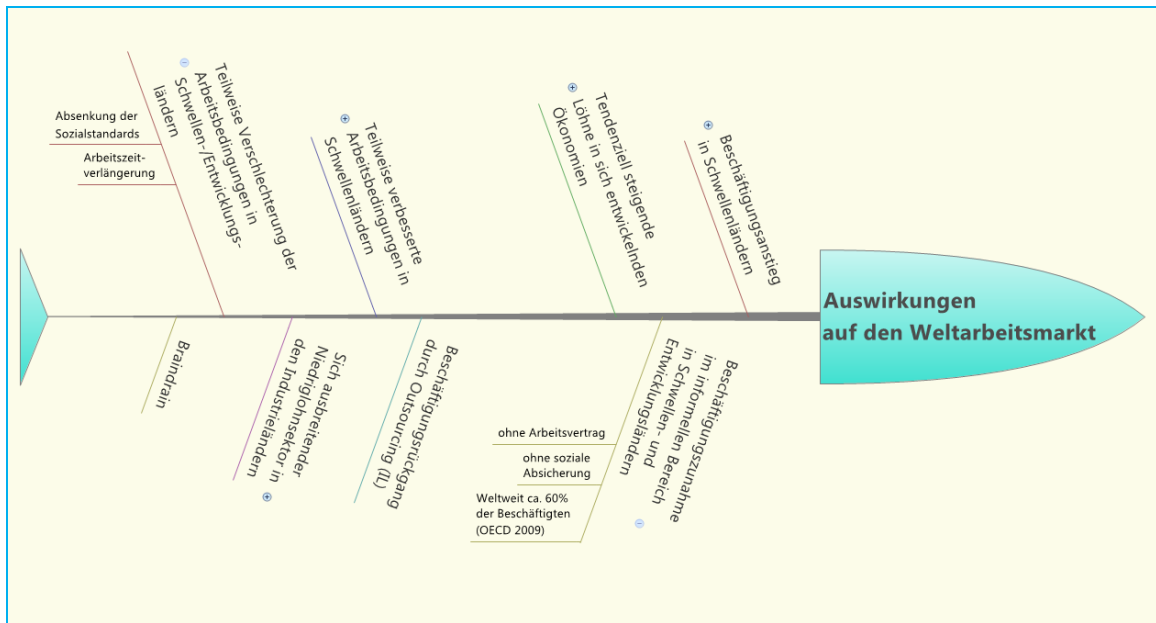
Teilweise Verschlechterung der Arbeitsbedingungen in Schwellen-/Entwicklungsländern

Absenkung der Sozialstandards

Arbeitszeitverlängerung

Teilweise verbesserte Arbeitsbedingungen in Schwellenländern

Tendenziell steigende Löhne in sich entwickelnden Ökonomien

Beschäftigungsanstieg in Schwellenländern

Auswirkungen auf den Weltarbeitsmarkt

Braindrain

Sich ausbreitender Niedriglohnsektor in den Industrieländern

Beschäftigungsrückgang durch Outsourcing (IL)

Beschäftigungszunahme im informellen Bereich in Schwellen- und Entwicklungsländern

ohne Arbeitsvertrag

ohne soziale Absicherung

Weltweit ca. 60% der Beschäftigten (OECD 2009)